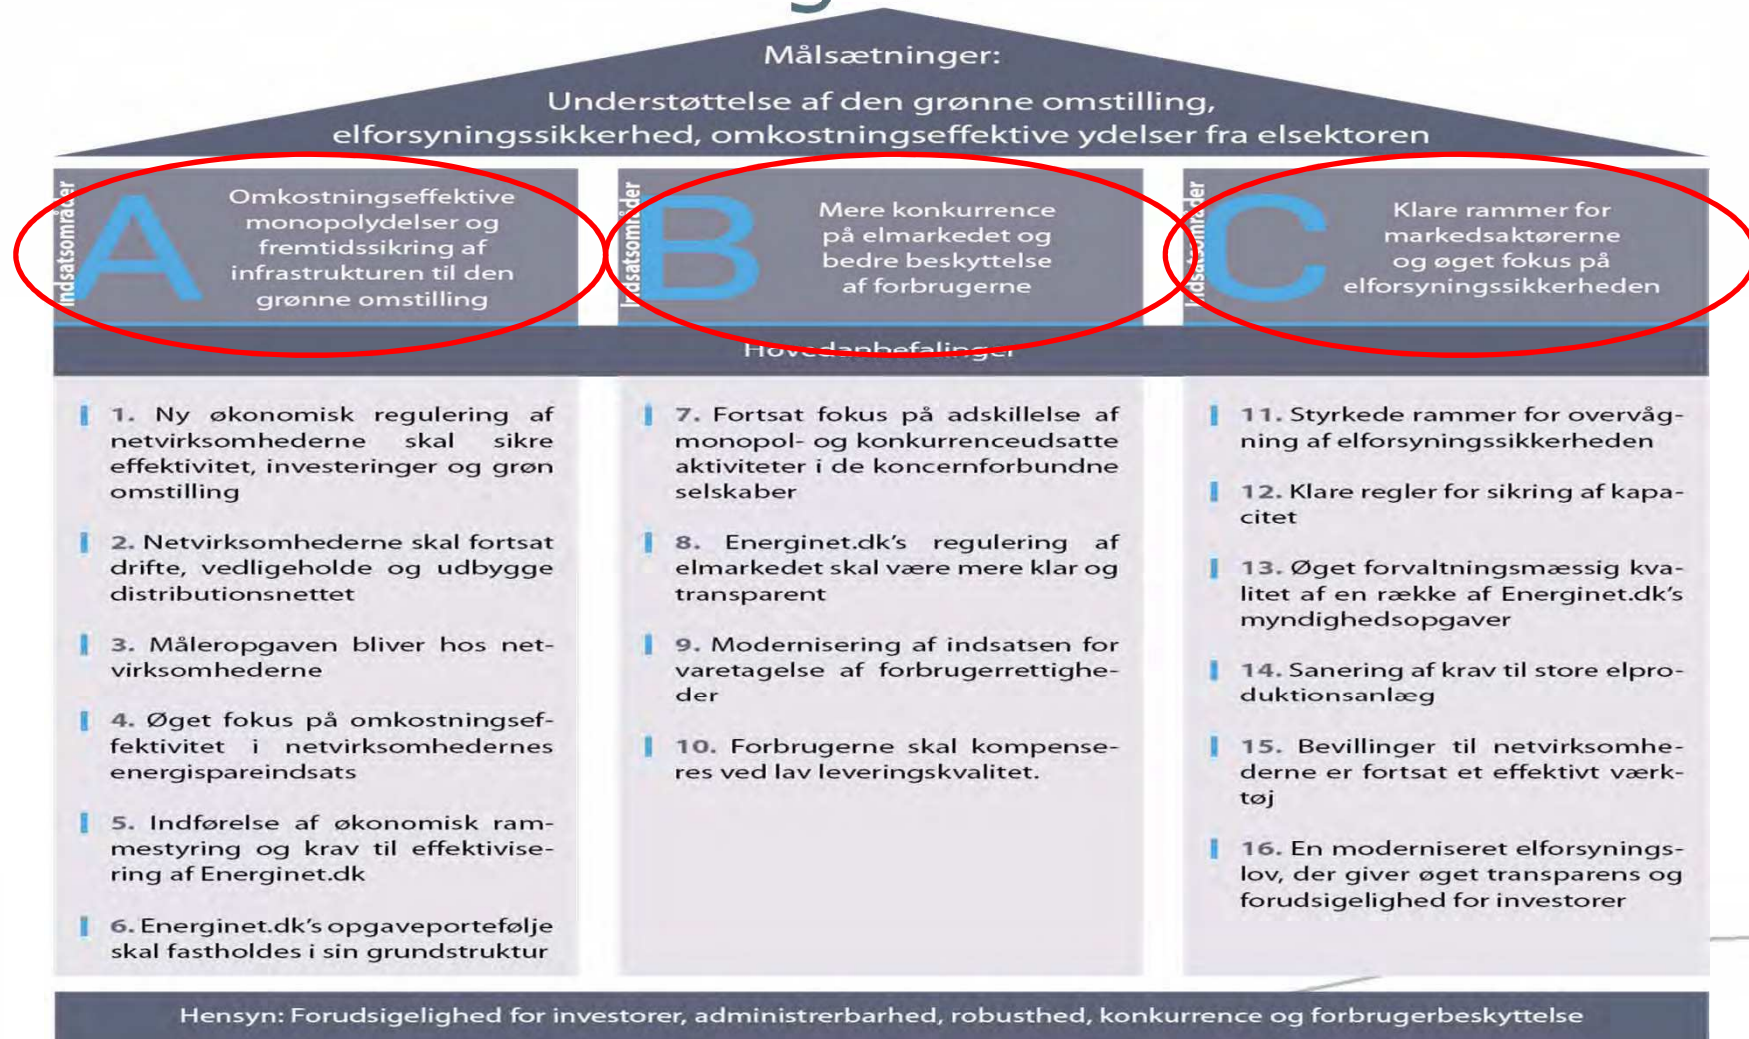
Målsætninger:

Understøttelse af den grønne omstilling, elforsyningssikkerhed, omkostningseffektive ydelser fra elsektoren

Indsatsområder

A

Omkostningseffektive monopolydelser og fremtidssikring af infrastrukturen til den grønne omstilling

Indsatsområder

B

Mere konkurrence på elmarkedet og bedre beskyttelse af forbrugerne

Indsatsområder

C

Klare rammer for markedsaktørerne og øget fokus på elforsyningssikkerheden

Hovedanbefalinger

1. Ny økonomisk regulering af netvirksomhederne skal sikre effektivitet, investeringer og grøn omstilling

2. Netvirksomhederne skal fortsat drifte, vedligeholde og udbygge distributionsnettet

3. Måleropgaven bliver hos netvirksomhederne

4. Øget fokus på omkostningseffektivitet i netvirksomhedernes energispareindsats

5. Indførelse af økonomisk rammestyring og krav til effektivisering af Energinet.dk

6. Energinet.dk's opgaveportefølje skal fastholdes i sin grundstruktur

7. Fortsat fokus på adskillelse af monopol- og konkurrenceudsatte aktiviteter i de koncernforbundne selskaber

8. Energinet.dk's regulering af elmarkedet skal være mere klar og transparent

9. Modernisering af indsatsen for varetagelse af forbrugerrettigheder

10. Forbrugerne skal kompenseres ved lav leveringskvalitet.

11. Styrkede rammer for overvågning af elforsyningssikkerheden

12. Klare regler for sikring af kapacitet

13. Øget forvaltningsmæssig kvalitet af en række af Energinet.dk's myndighedsopgaver

14. Sanering af krav til store elproduktionsanlæg

15. Bevillinger til netvirksomhederne er fortsat et effektivt værktøj

16. En moderniseret elforsyningslov, der giver øget transparens og forudsigelighed for investorer

Hensyn: Forudsigelighed for investorer, administrerbarhed, robusthed, konkurrence og forbrugerbeskyttelse